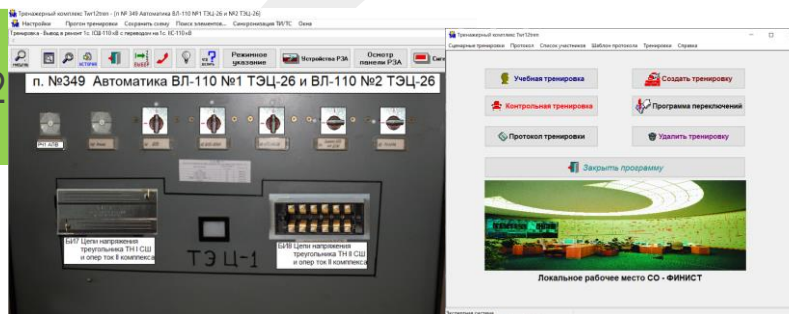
Тренажерный комплекс Ter12mm - (п № 349 Автоматика ВЛ-110 №1 ТЭЦ-26 и №2 ТЭЦ-26)
Настройки Прогон тренировки Сохранить схему Поиск элементов... Синхронизация ТИ/ТС Окна
Тренировка - Вывод в ремонт 1с. ОШ-110 кВ с переводом на 1с. ИС-110кВ

Режимное указание
Устройства РЗА
Осмотр панели РЗА
Сигн

п. №349 Автоматика ВЛ-110 №1 ТЭЦ-26 и ВЛ-110 №2 ТЭЦ-26

РНТ АПВ

БИ7 Цепи напряжения треугольника ТН I СШ и опер ток II комплекса

ТЭЦ-1

БИ8 Цепи напряжения треугольника ТН II СШ и опер ток II комплекса

Тренажерный комплекс Ter12mm
Сценарные тренировки Протокол Список участников Шаблон протокола Тренировка Справка

Учебная тренировка
Создать тренировку
Контрольная тренировка
Программа переключений
Протокол тренировки
Удалить тренировку
Закрыть программу

Локальное рабочее место СО - ФИНИСТ